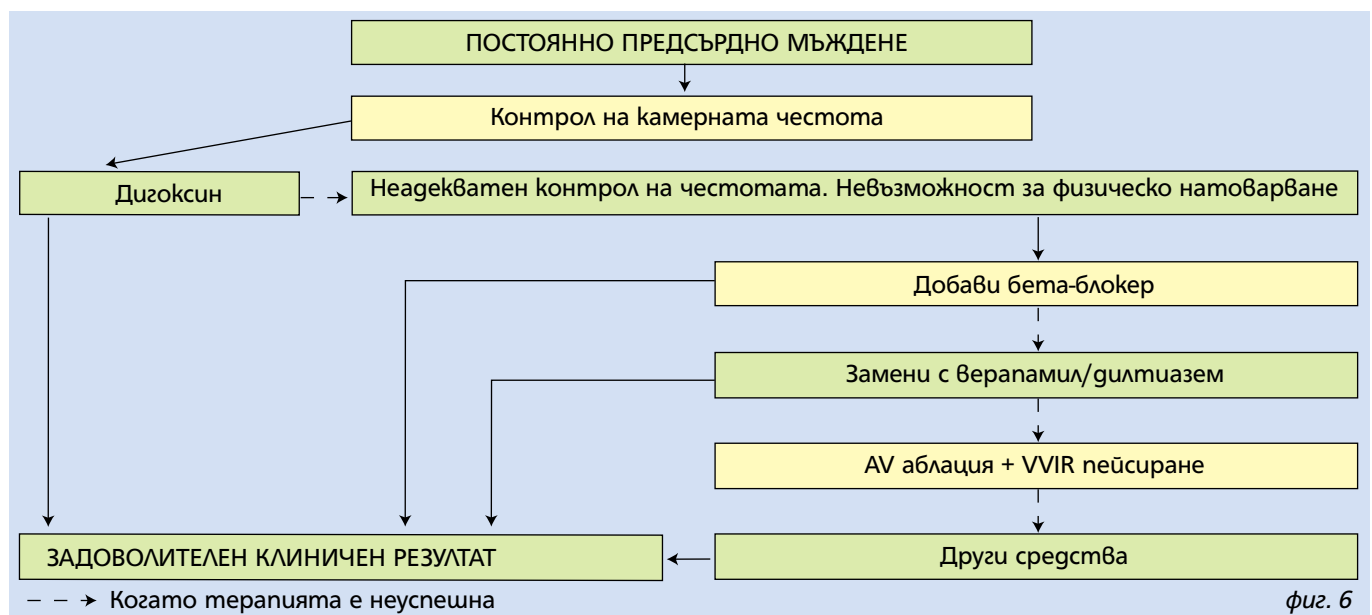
ПОСТОЯННО ПРЕДСЪРДНО МЪЖДЕНЕ

Контрол на камерната честота

Дигоксин

Неадекватен контрол на честотата. Невъзможност за физическо натоварване

Добави бета-блокер

Замени с верапамил/дилтиазем

AV аблация + VVIR пейсиране

ЗАДОВОЛИТЕЛЕН КЛИНИЧЕН РЕЗУЛТАТ

Други средства

Когато терапията е неуспешна

фиг. 6